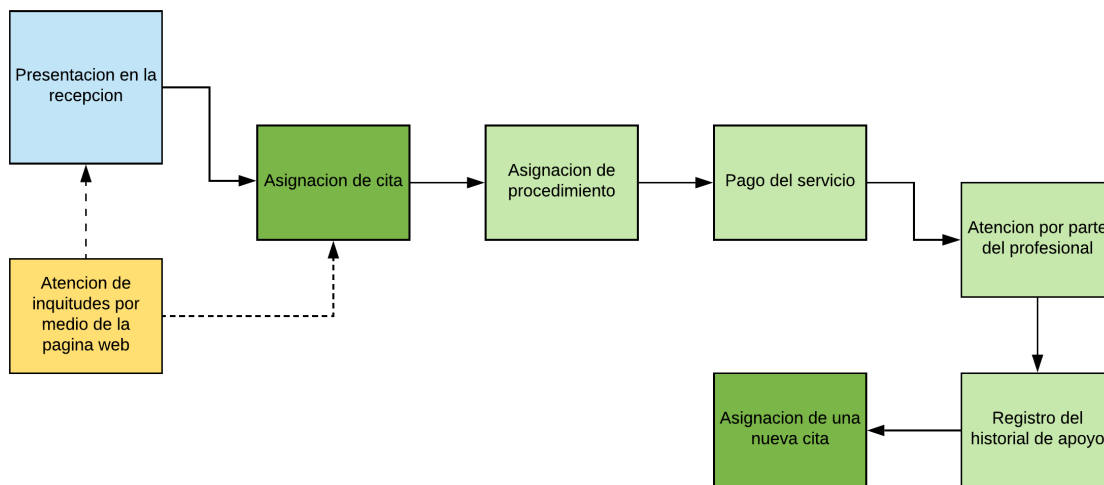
Presentacion en la recepcion

Asignacion de cita

Asignacion de procedimiento

Pago del servicio

Atencion por parte del profesional

Atencion de inquitudes por medio de la pagina web

Asignacion de una nueva cita

Registro del historial de apoyo